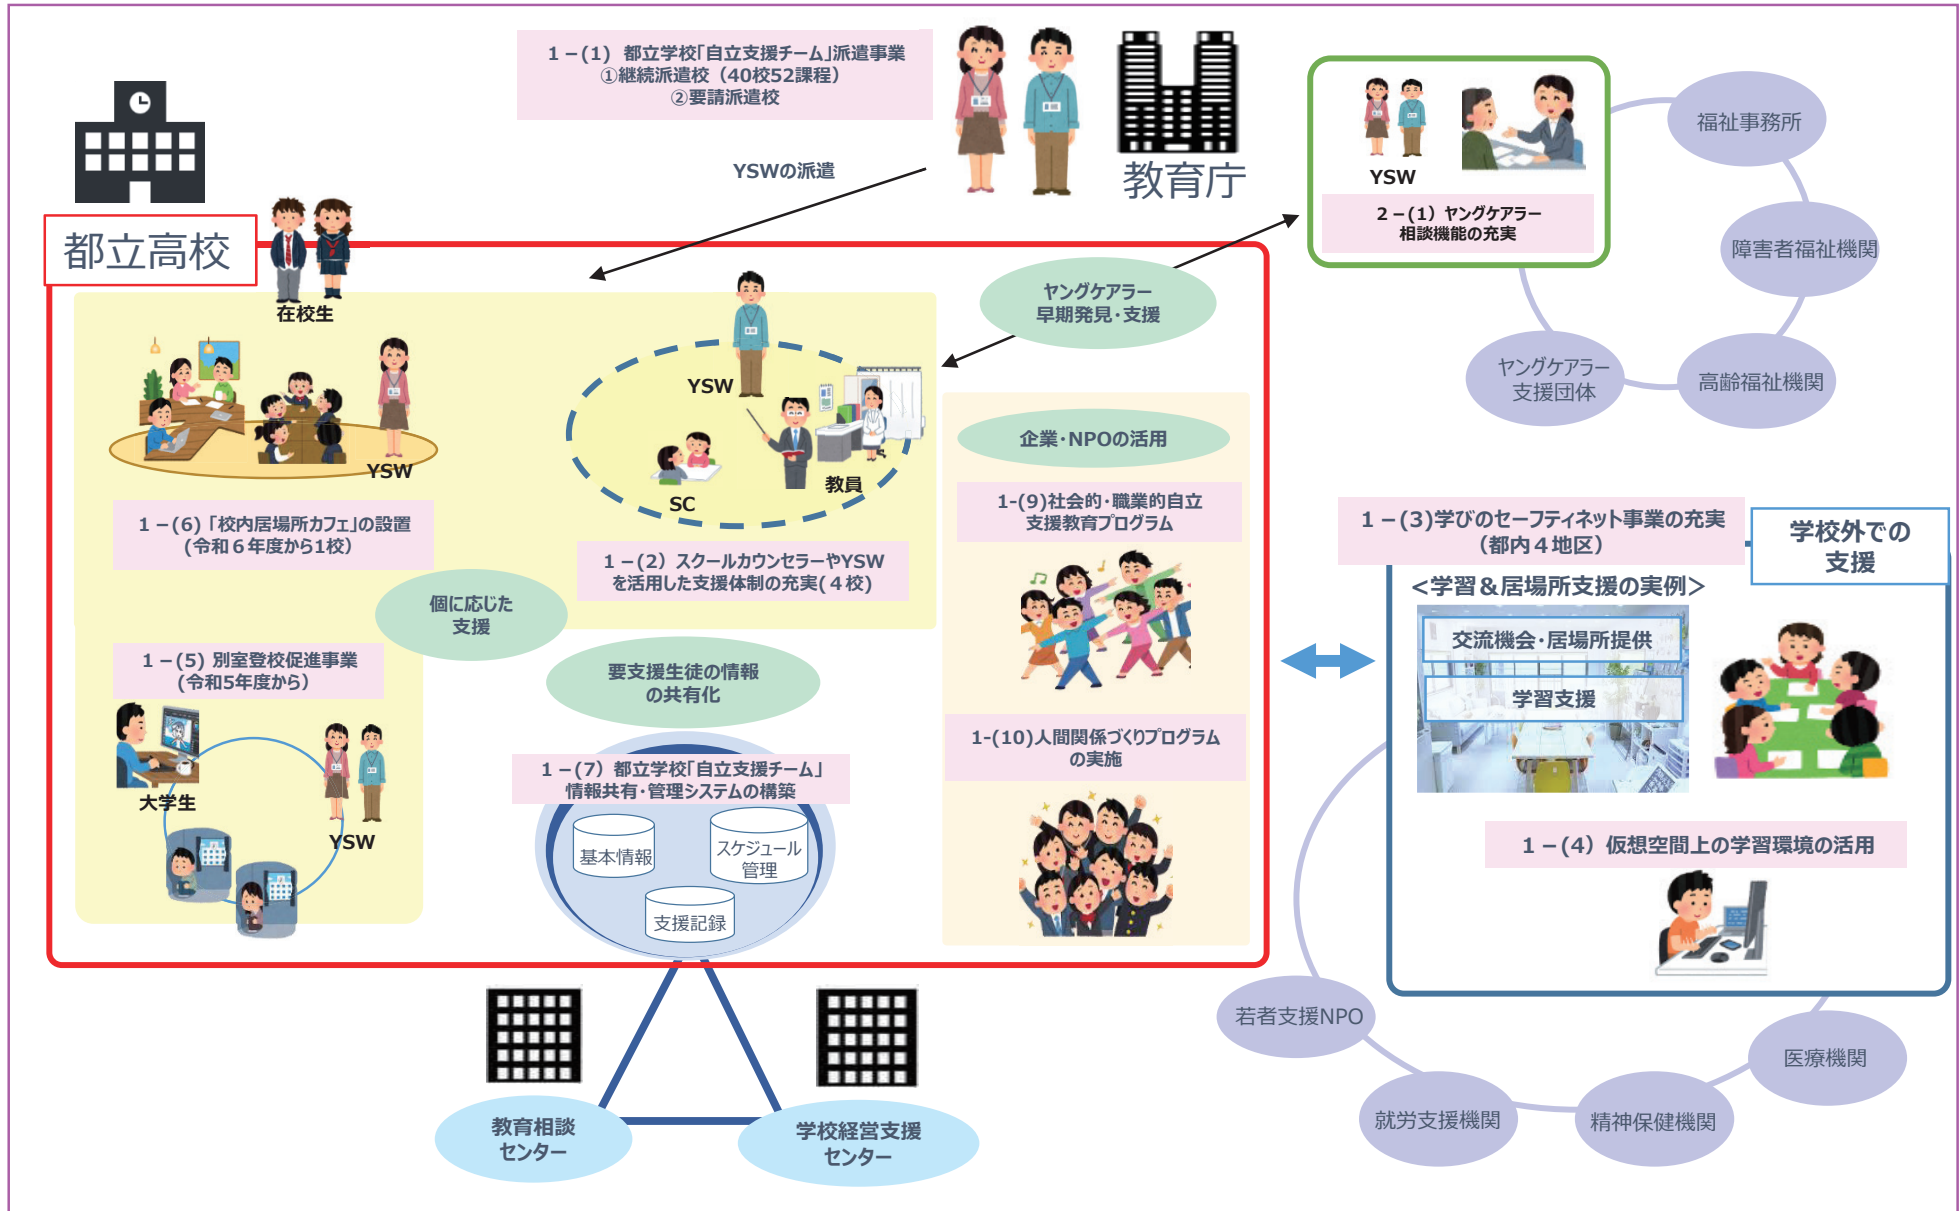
1－(1) 都立学校「自立支援チーム」派遣事業
①継続派遣校（40校52課程）
②要請派遣校

教育庁

YSWの派遣

YSW
2－(1) ヤングケアラー相談機能の充実

福祉事務所
障害者福祉機関
高齢福祉機関
ヤングケアラー支援団体

都立高校
在校生

ヤングケアラー早期発見・支援

YSW
YSW
SC
教員

1－(6)「校内居場所カフェ」の設置（令和６年度から1校）

1－(2) スクールカウンセラーやYSWを活用した支援体制の充実（４校）

企業・NPOの活用
1-(9)社会的・職業的自立支援教育プログラム

個に応じた支援

1－(5) 別室登校促進事業（令和5年度から）

要支援生徒の情報の共有化

大学生
YSW

1－(7) 都立学校「自立支援チーム」情報共有・管理システムの構築
基本情報
スケジュール管理
支援記録

1-(10)人間関係づくりプログラムの実施

1－(3)学びのセーフティネット事業の充実（都内４地区）
学校外での支援
<学習＆居場所支援の実例>
交流機会・居場所提供
学習支援

1－(4) 仮想空間上の学習環境の活用

若者支援NPO
医療機関
就労支援機関
精神保健機関

教育相談センター
学校経営支援センター